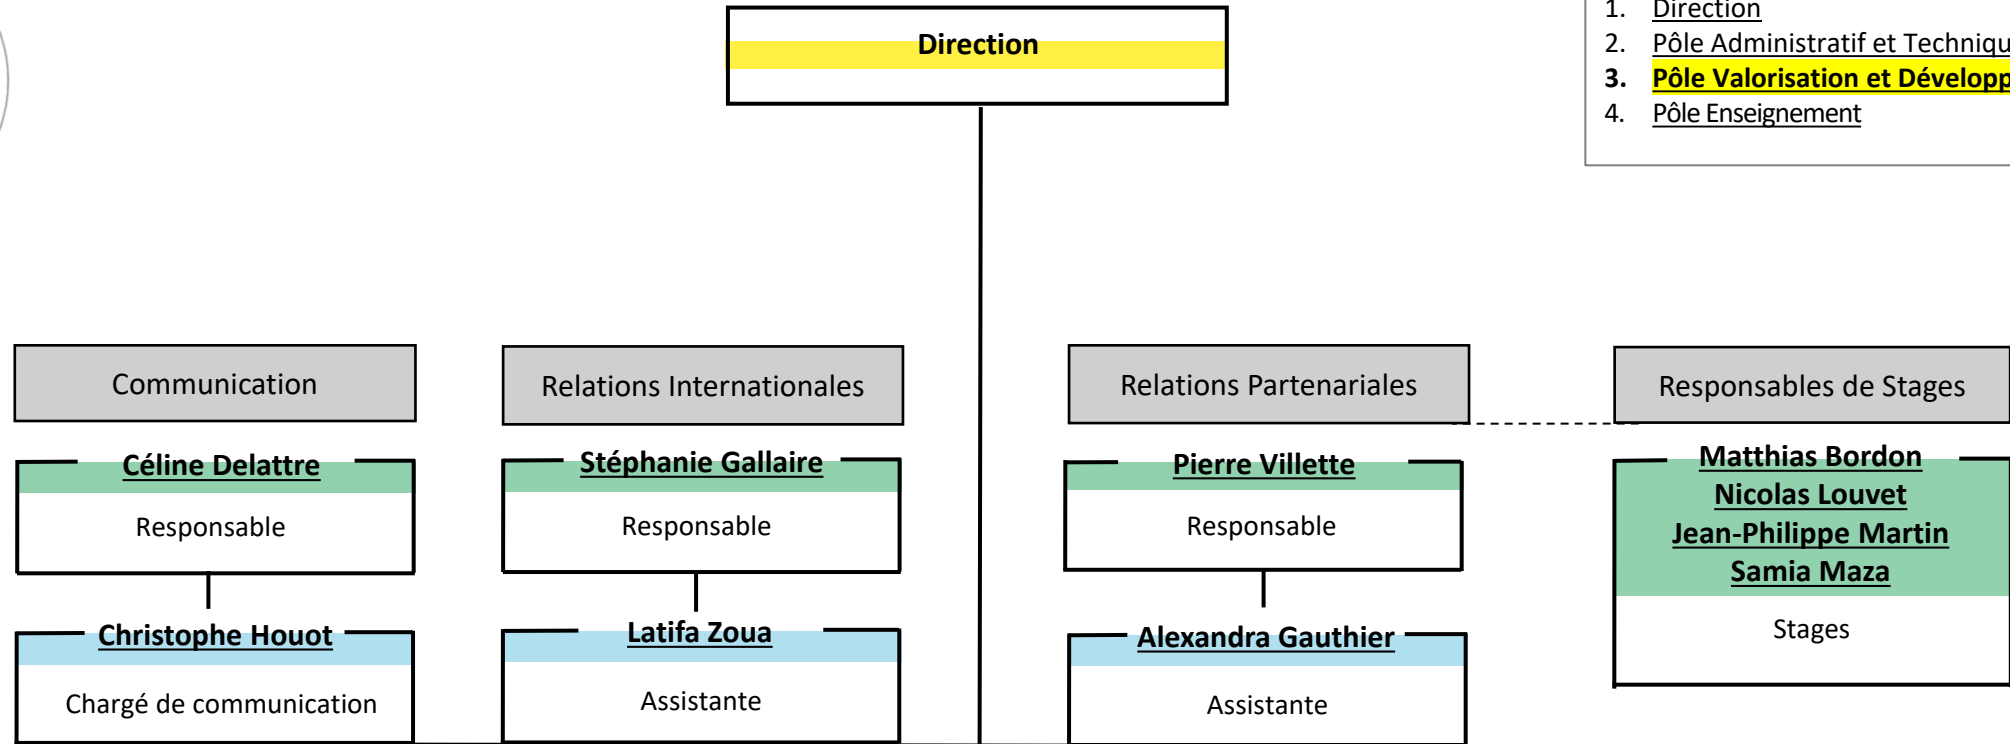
Direction

1. Direction
2. Pôle Administratif et Techniqu
3. Pôle Valorisation et Développ
4. Pôle Enseignement

Communication

Céline Delattre
Responsable

Christophe Houot
Chargé de communication

Relations Internationales

Stéphanie Gallaire
Responsable

Latifa Zoua
Assistante

Relations Partenariales

Pierre Villette
Responsable

Alexandra Gauthier
Assistante

Responsables de Stages

Matthias Bordon
Nicolas Louvet
Jean-Philippe Martin
Samia Maza
Stages